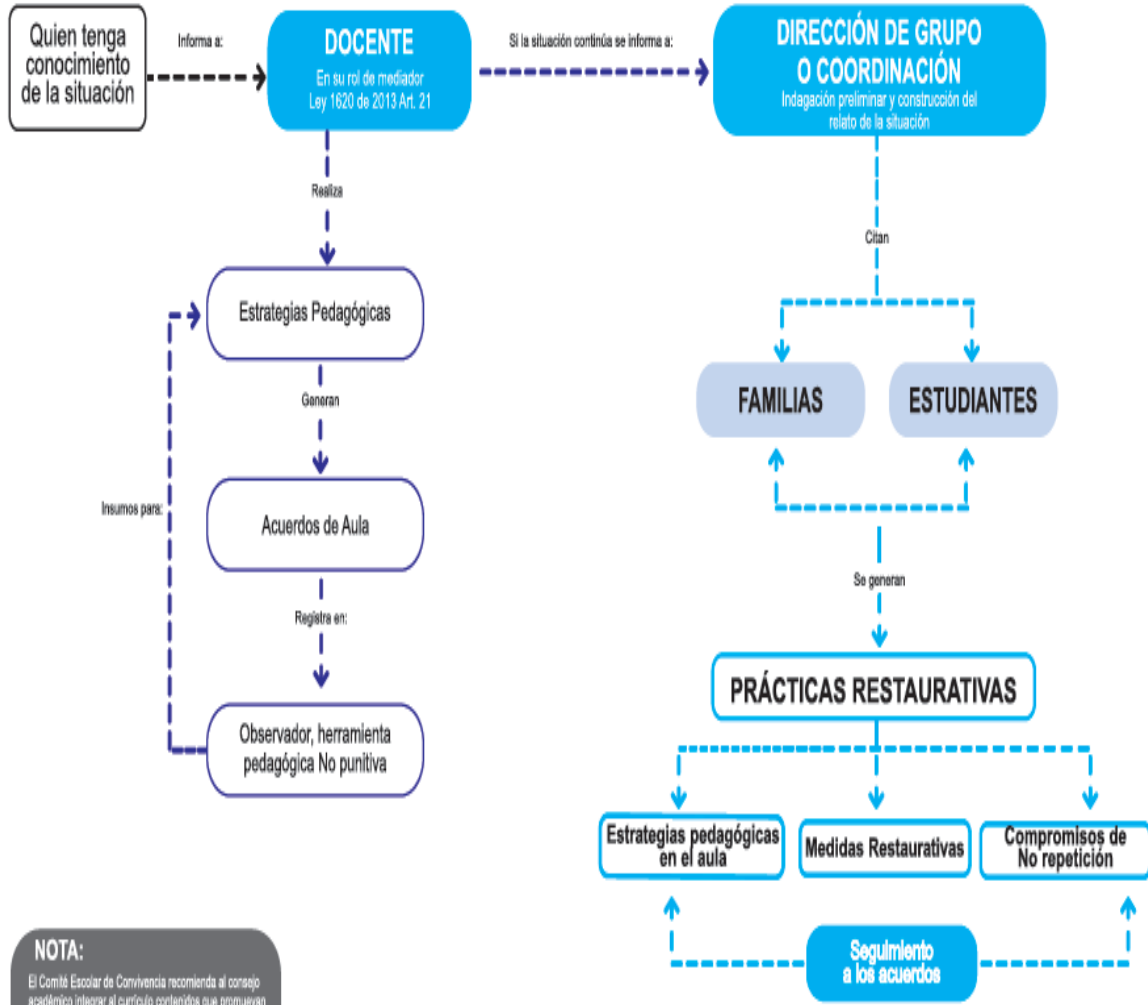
Quien tenga conocimiento de la situación

Informa a:

DOCENTE
En su rol de mediador
Ley 1620 de 2013 Art. 21

Si la situación continúa se informa a:

DIRECCIÓN DE GRUPO O COORDINACIÓN
Indagación preliminar y construcción del relato de la situación

Realiza

Estrategias Pedagógicas

Generan

Acuerdos de Aula

Registra en:

Observador, herramienta pedagógica No punitiva

Insumos para:

Citan

FAMILIAS

ESTUDIANTES

Se generan

PRÁCTICAS RESTAURATIVAS

Estrategias pedagógicas en el aula

Medidas Restaurativas

Compromisos de No repetición

Seguimiento a los acuerdos

NOTA:
El Comité Escolar de Convivencia recomienda al consejo académico integrar al currículo contenidos que promuevan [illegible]